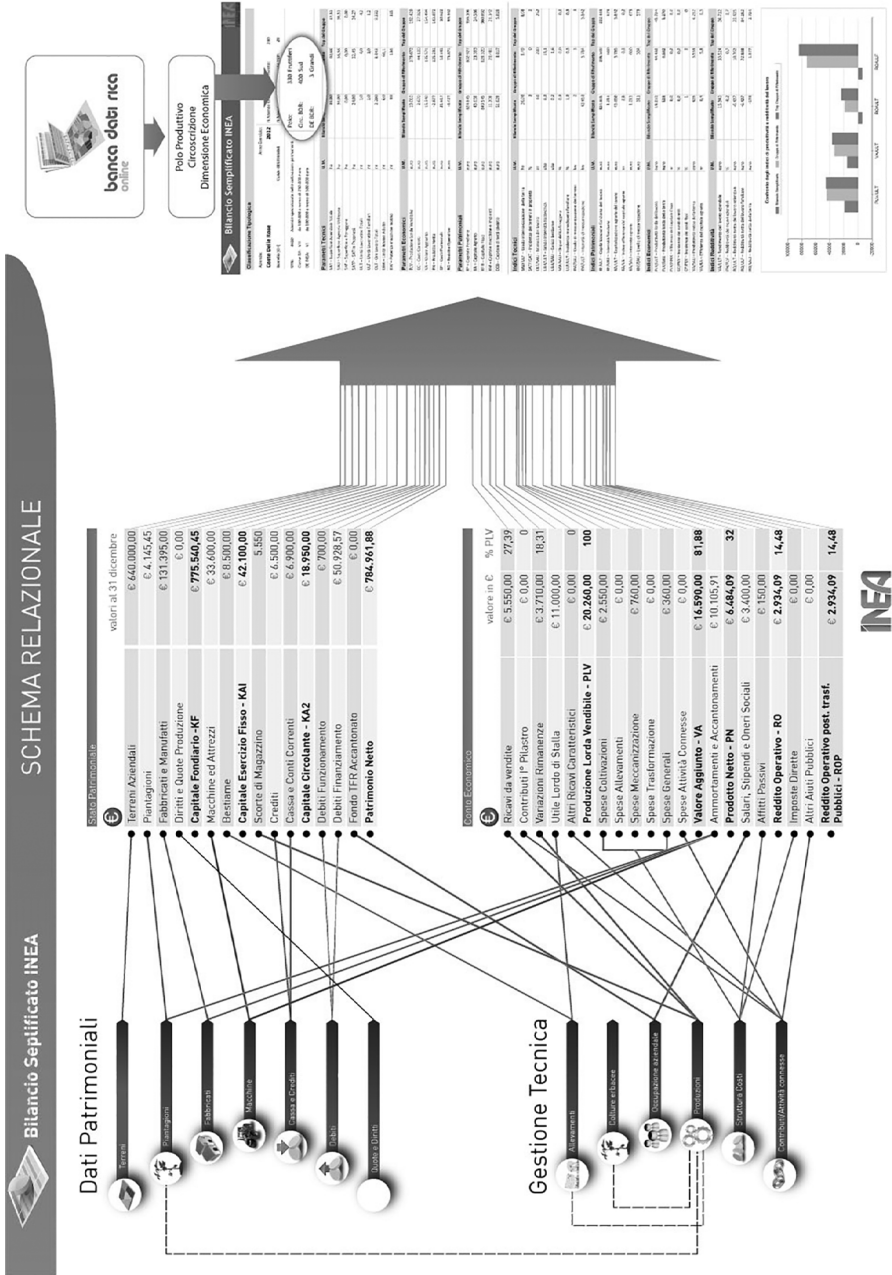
Bilancio Seplificato INEA

SCHEMA RELAZIONALE

Dati Patrimoniali

Terreni
Piantagioni
Fabbricati
Macchine
Cassa e Crediti
Debiti
Quote e Diritti

Stato Patrimoniale

valori al 31 dicembre

| | |
|---|---|
| Terreni Aziendali | € 640.000,00 |
| Piantagioni | € 4.145,45 |
| Fabbricati e Manufatti | € 131.395,00 |
| Diritti e Quote Produzione | € 0,00 |
| Capitale Fondiario - KF | € 775.540,45 |
| Macchine ed Attrezzi | € 33.600,00 |
| Bestiame | € 8.500,00 |
| Capitale Esercizio Fisso - KA1 | € 42.100,00 |
| Scorte di Magazzino | 5.550 |
| Crediti | € 6.500,00 |
| Cassa e Conti Correnti | € 6.900,00 |
| Capitale Circolante - KA2 | € 18.950,00 |
| Debiti Funzionamento | € 700,00 |
| Debiti Finanziamento | € 50.928,57 |
| Fondo TFR Accantonato | € 0,00 |
| Patrimonio Netto | € 784.961,88 |

Gestione Tecnica

Allevamenti
Colture erbacee
Occupazione aziendale
Produzioni
Struttura Costi
Contributi/Attività connesse

Conto Economico

| | valore in € | % PLV |
|---|---|---|
| Ricavi da vendite | € 5.550,00 | 27,39 |
| Contributi I° Pilastro | € 0,00 | 0 |
| Variazioni Rimanenze | € 3.710,00 | 18,31 |
| Utile Lordo di Stalla | € 11.000,00 | |
| Altri Ricavi Caratteristici | € 0,00 | 0 |
| Produzione Lorda Vendibile - PLV | € 20.260,00 | 100 |
| Spese Coltivazioni | € 2.550,00 | |
| Spese Allevamenti | € 0,00 | |
| Spese Meccanizzazione | € 760,00 | |
| Spese Trasformazione | € 0,00 | |
| Spese Generali | € 360,00 | |
| Spese Attività Connesse | € 0,00 | |
| Valore Aggiunto - VA | € 16.590,00 | 81,88 |
| Ammortamenti e Accantonamenti | € 10.105,91 | |
| Prodotto Netto - PN | € 6.484,09 | 32 |
| Salari, Stipendi e Oneri Sociali | € 3.400,00 | |
| Affitti Passivi | € 150,00 | |
| Reddito Operativo - RO | € 2.934,09 | 14,48 |
| Imposte Dirette | € 0,00 | |
| Altri Aiuti Pubblici | € 0,00 | |
| Reddito Operativo post. trasf. Pubblici - ROP | € 2.934,09 | 14,48 |

INEA

banca dati rica online

Polo Produttivo
Circoscrizione
Dimensione Economica

Bilancio Semplificato INEA

Classificazione Tipologica

Polo: 330 Frutticoltura
Circ. BDR: 400 Sud
DE BDR: 3 Grandi

Parametri Tecnici
Parametri Economici
Parametri Patrimoniali
Indici Tecnici
Indici Patrimoniali
Indici Economici
Indici Reddituali

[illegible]